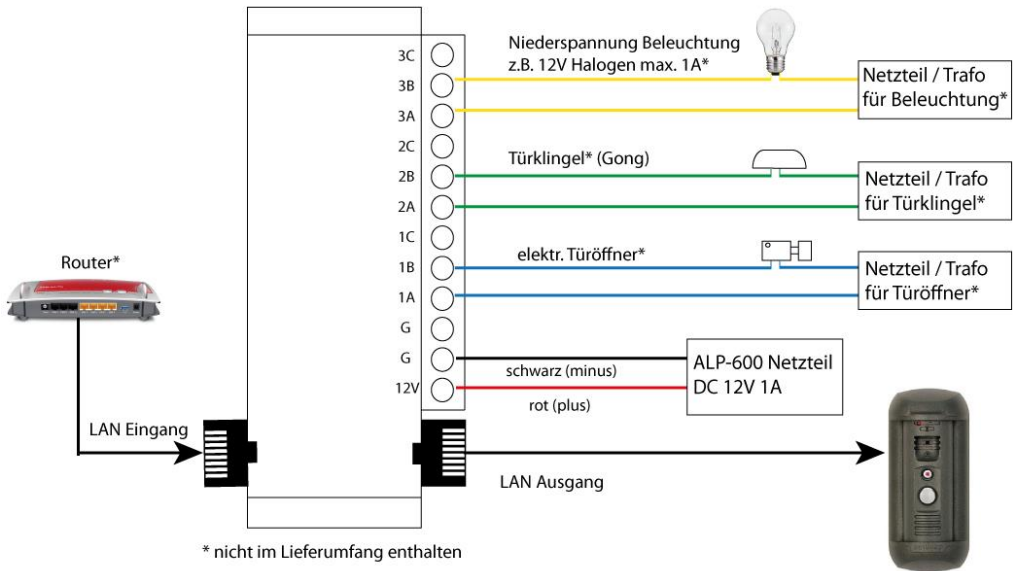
Router*

LAN Eingang

3C
3B
3A
2C
2B
2A
1C
1B
1A
G
G
12V

Niederspannung Beleuchtung
z.B. 12V Halogen max. 1A*

Netzteil / Trafo
für Beleuchtung*

Türklingel* (Gong)

Netzteil / Trafo
für Türklingel*

elektr. Türöffner*

Netzteil / Trafo
für Türöffner*

schwarz (minus)

rot (plus)

ALP-600 Netzteil
DC 12V 1A

LAN Ausgang

* nicht im Lieferumfang enthalten